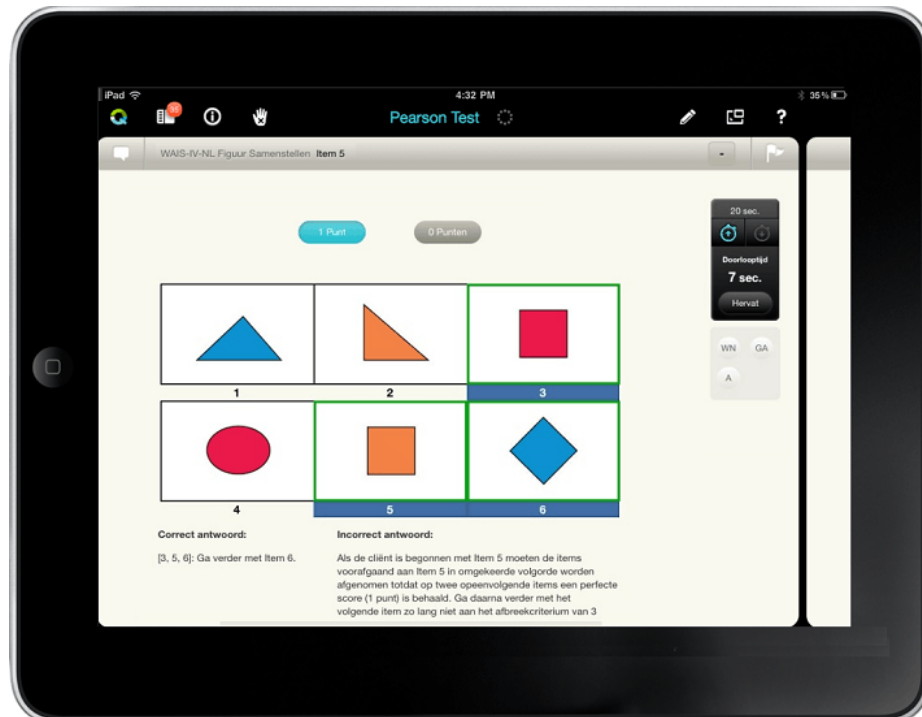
iPad
4:32 PM
35 %

98

Pearson Test

?

WAIS-IV-NL Figuur Samenstellen Item 5

-

1 Punt

0 Punten

20 sec.

Doorlooptijd
7 sec.
Hervat

WN GA
A

1
2
3
4
5
6

Correct antwoord:

[3, 5, 6]: Ga verder met Item 6.

Incorrect antwoord:

Als de cliënt is begonnen met Item 5 moeten de items voorafgaand aan Item 5 in omgekeerde volgorde worden afgenomen totdat op twee opeenvolgende items een perfecte score (1 punt) is behaald. Ga daarna verder met het volgende item zo lang niet aan het afbreekcriterium van 3